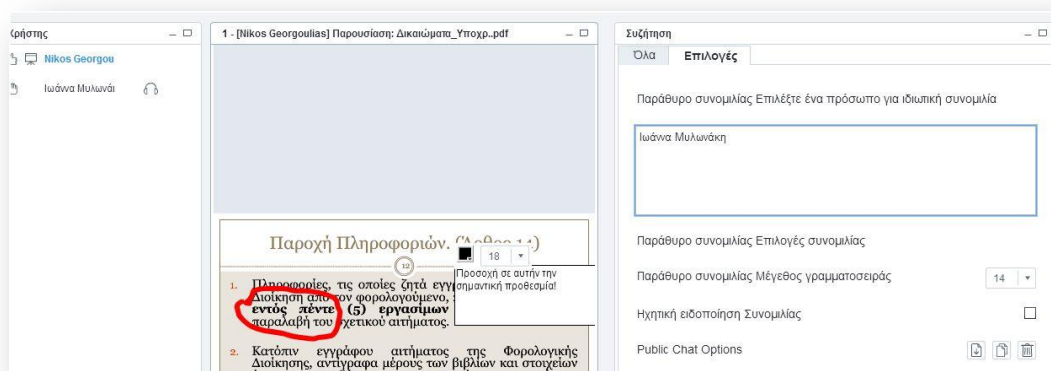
Χρήστης

Nikos Georgou

Ιωάννα Μυλωνάκ

1 - [Nikos Georgoulias] Παρουσίαση: Δικαιώματα_Υποχρ..pdf

Παροχή Πληροφοριών. (Άρθρο 14)

18

Προσοχή σε αυτήν την σημαντική προθεσμία!

1. Πληροφορίες, τις οποίες ζητά η εγγ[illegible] Διοίκηση από τον φορολογούμενο, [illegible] εντός πέντε (5) εργασίμων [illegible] παραλαβή του σχετικού αιτήματος.

2. Κατόπιν εγγράφου αιτήματος της Φορολογικής Διοίκησης, αντίγραφα μέρους των βιβλίων και στοιχείων

Συζήτηση

Όλα

Επιλογές

Παράθυρο συνομιλίας Επιλέξτε ένα πρόσωπο για ιδιωτική συνομιλία

Ιωάννα Μυλωνάκη

Παράθυρο συνομιλίας Επιλογές συνομιλίας

Παράθυρο συνομιλίας Μέγεθος γραμματοσειράς

14

Ηχητική ειδοποίηση Συνομιλίας

Public Chat Options